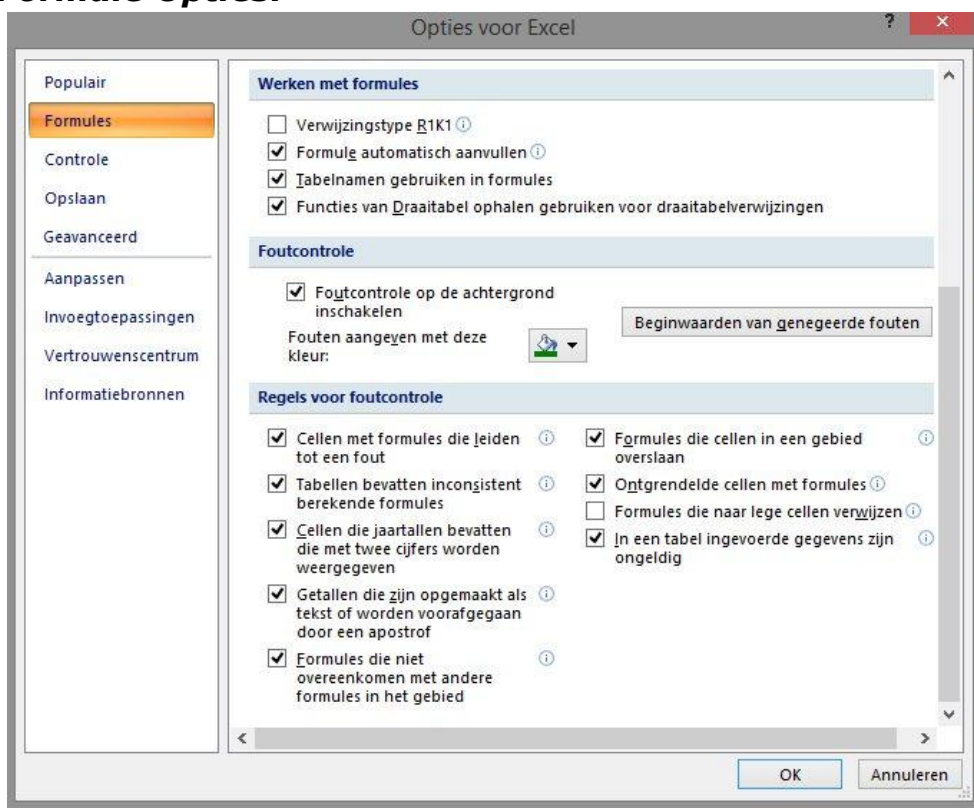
Formule opties:

Opties voor Excel

?

Populair
Formules
Controle
Opslaan
Geavanceerd
Aanpassen
Invoegtoepassingen
Vertrouwenscentrum
Informatiebronnen

Werken met formules

Verwijzingstype R1K1
Formule automatisch aanvullen
Tabelnamen gebruiken in formules
Functies van Draaitabel ophalen gebruiken voor draaitabelverwijzingen

Foutcontrole

Foutcontrole op de achtergrond inschakelen
Fouten aangeven met deze kleur:
Beginwaarden van genegeerde fouten

Regels voor foutcontrole

Cellen met formules die leiden tot een fout
Tabellen bevatten inconsistent berekende formules
Cellen die jaartallen bevatten die met twee cijfers worden weergegeven
Getallen die zijn opgemaakt als tekst of worden voorafgegaan door een apostrof
Formules die niet overeenkomen met andere formules in het gebied

Formules die cellen in een gebied overslaan
Ontgrendelde cellen met formules
Formules die naar lege cellen verwijzen
In een tabel ingevoerde gegevens zijn ongeldig

OK
Annuleren